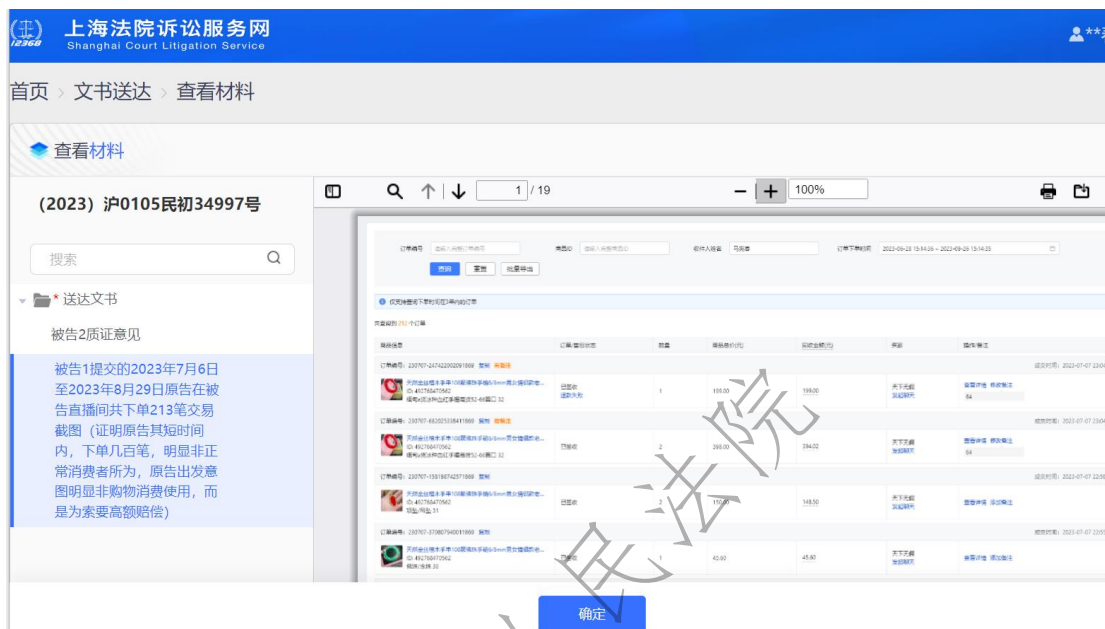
12368 上海法院诉讼服务网
Shanghai Court Litigation Service

首页 › 文书送达 › 查看材料

查看材料

(2023) 沪0105民初34997号

搜索

* 送达文书

被告2质证意见

被告1提交的2023年7月6日至2023年8月29日原告在被告直播间共下单213笔交易截图（证明原告其短时间内，下单几百笔，明显非正常消费者所为，原告出发意图明显非购物消费使用，而是为索要高额赔偿）

1 / 19

100%

订单编号 请输入完整订单编号 买家ID 请输入完整买家ID 收件人姓名 马尚者 订单下单时间 2023-09-28 15:14:35 ~ 2023-09-28 15:14:35

查询 重置 批量导出

仅支持查询下单时间范围内的订单

共查询到 212 个订单

商品信息 订单/售后状态 数量 商品单价(元) 实收金额(元) 快递 操作/备注

订单编号：230707-247422050091869 复制 有备注 成交时间：2023-07-07 23:04

已签收 退款失败 1 199.00 199.00 天下无敌 发起聊天 查看详情 修改备注 54

订单编号：230707-682025358411869 复制 有备注 成交时间：2023-07-07 23:04

已签收 2 299.00 394.02 天下无敌 发起聊天 查看详情 修改备注 54

订单编号：230707-159180742971869 复制 成交时间：2023-07-07 22:5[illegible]

已签收 2 150.00 148.50 天下无敌 发起聊天 查看详情 添加备注

订单编号：230707-370807940011869 复制 成交时间：2023-07-07 22:5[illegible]

已签收 1 40.60 45.60 天下无敌 发起聊天 查看详情 添加备注

人民法院

确定